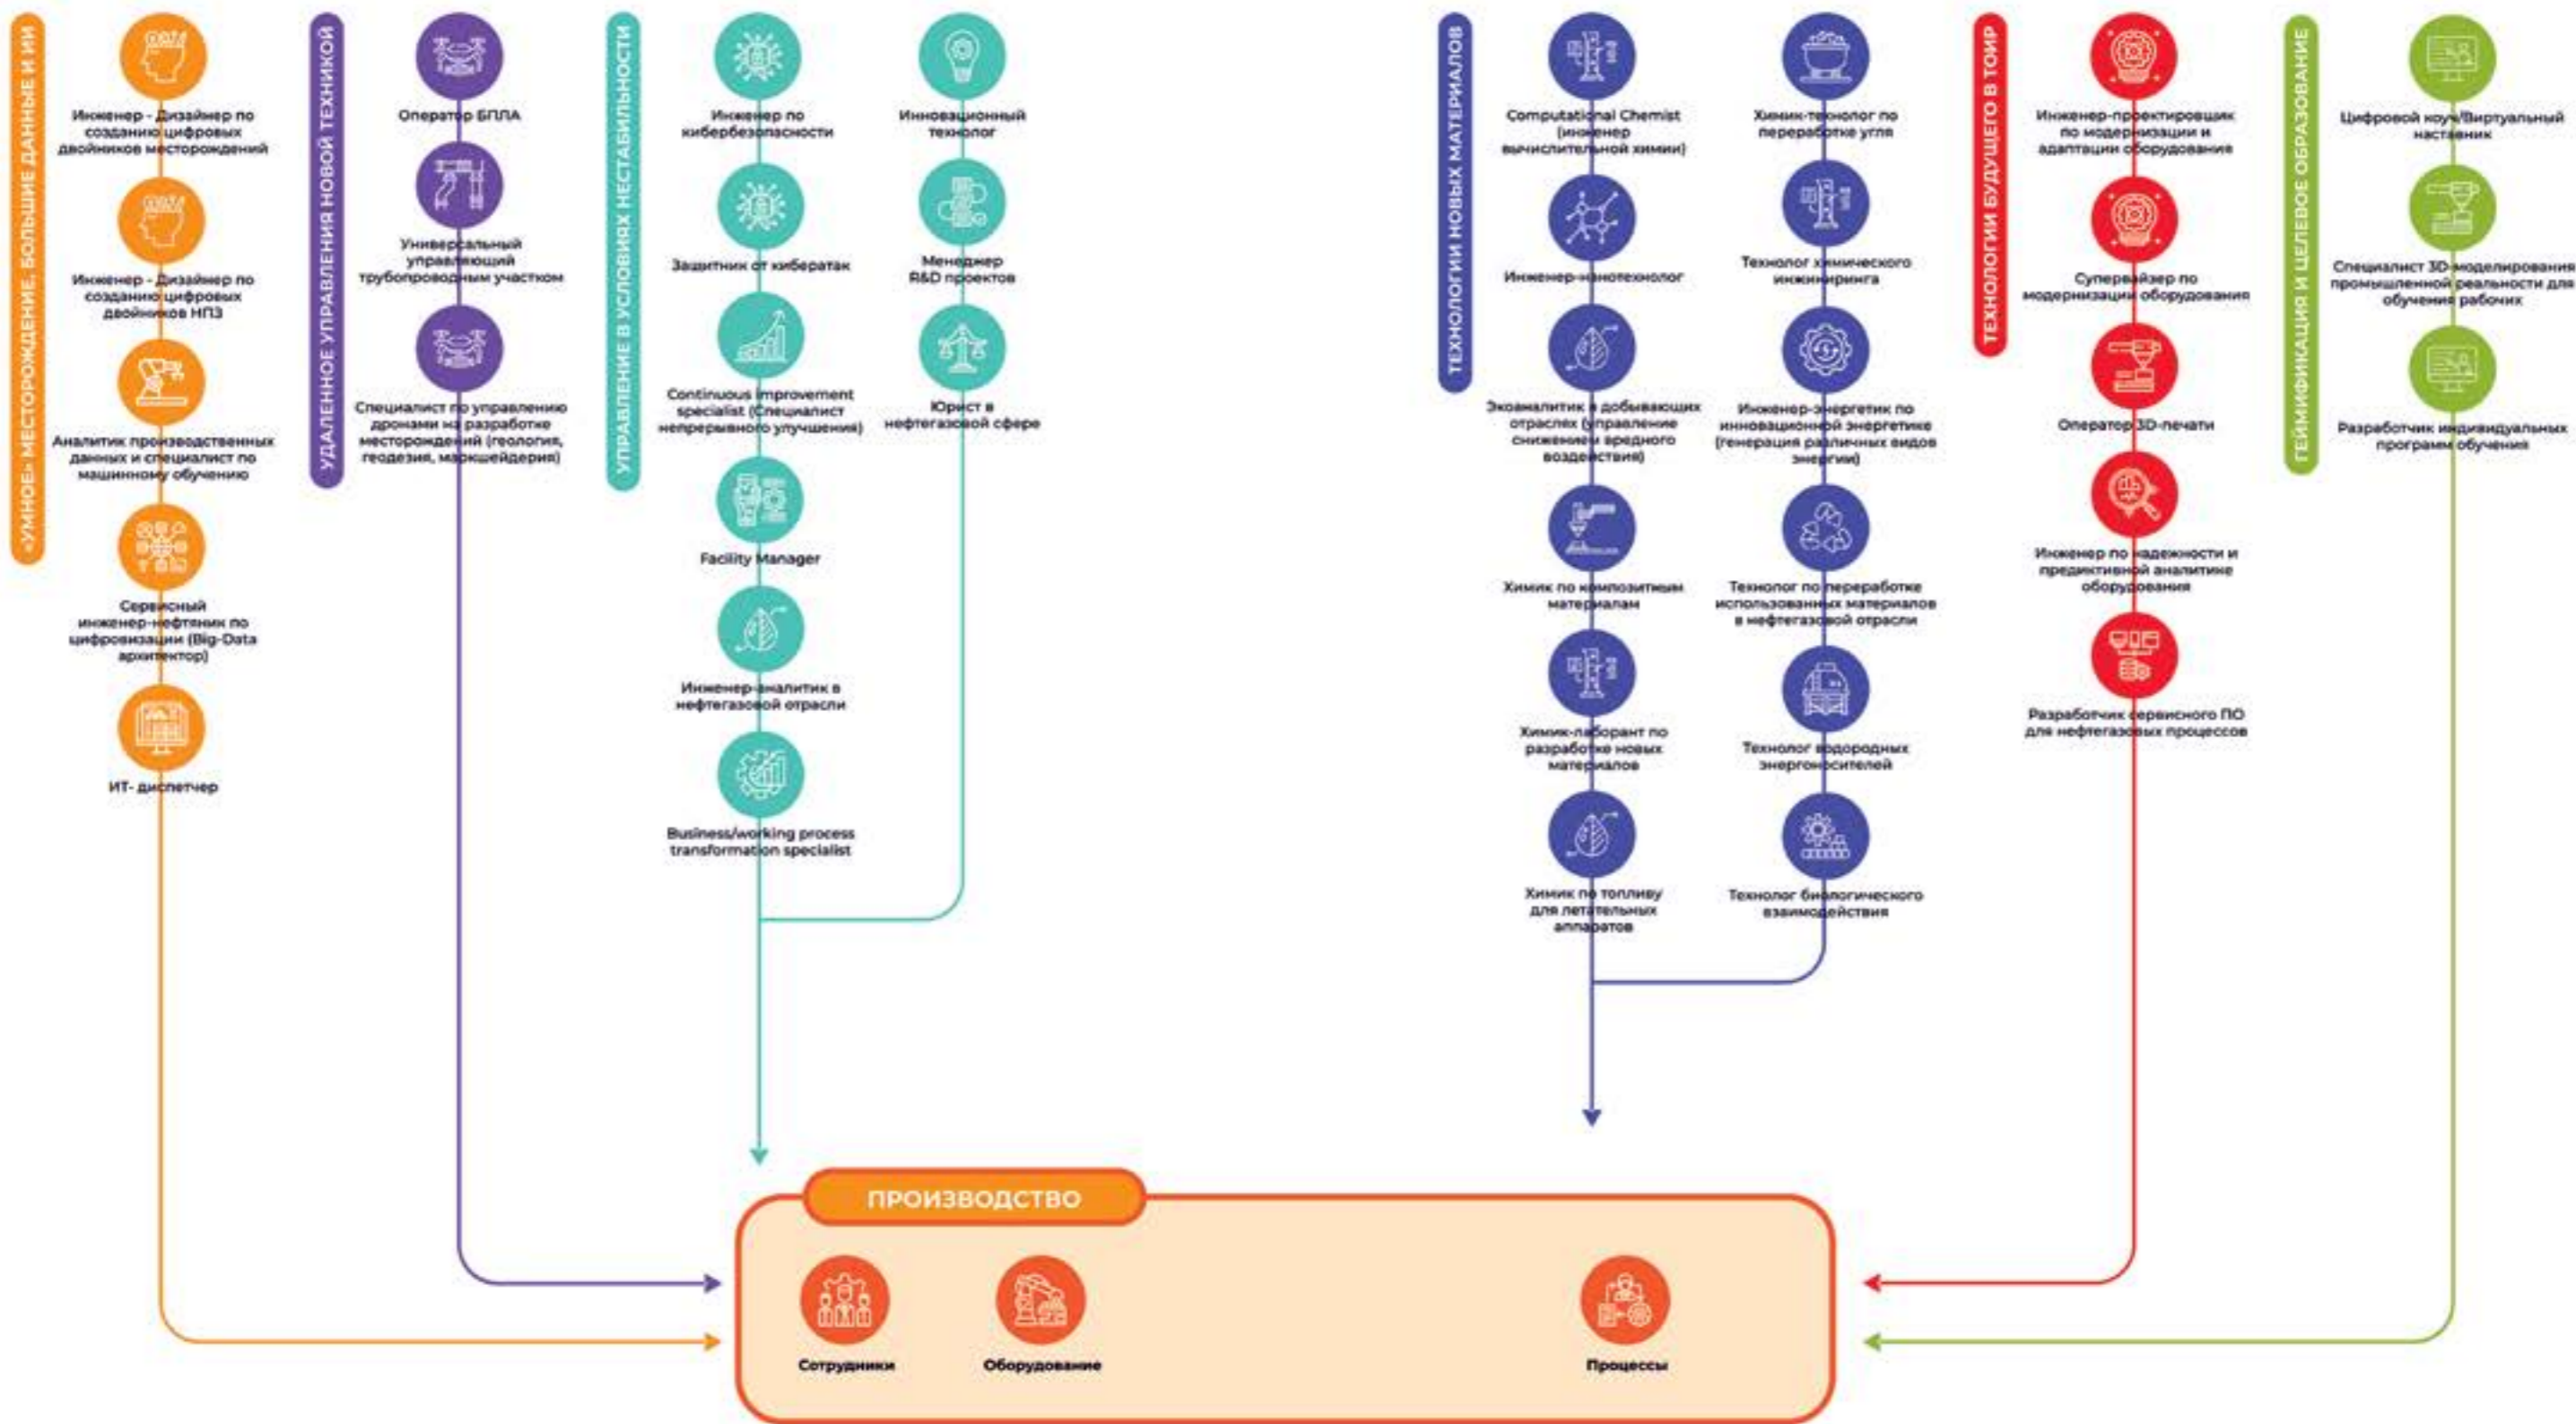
«УМНОЕ» МЕСТОРОЖДЕНИЕ, БОЛЬШИЕ ДАННЫЕ И ИИ

Инженер - Дизайнер по созданию цифровых двойников месторождений

Инженер - Дизайнер по созданию цифровых двойников НПЗ

Аналитик производственных данных и специалист по машинному обучению

Сервисный инженер-нефтяник по цифровизации (Big-Data архитектор)

ИТ- диспетчер

УДАЛЕННОЕ УПРАВЛЕНИЯ НОВОЙ ТЕХНИКОЙ

Оператор БПЛА

Универсальный управляющий трубопроводным участком

Специалист по управлению дронами на разработке месторождений (геология, геодезия, маркшейдерия)

УПРАВЛЕНИЕ В УСЛОВИЯХ НЕСТАБИЛЬНОСТИ

Инженер по кибербезопасности

Защитник от кибератак

Continuous improvement specialist (Специалист непрерывного улучшения)

Facility Manager

Инженер-аналитик в нефтегазовой отрасли

Business/working process transformation specialist

Инновационный технолог

Менеджер R&D проектов

Юрист в нефтегазовой сфере

ТЕХНОЛОГИИ НОВЫХ МАТЕРИАЛОВ

Computational Chemist (инженер вычислительной химии)

Инженер-нанотехнолог

Экоаналитик в добывающих отраслях (управление снижением вредного воздействия)

Химик по композитным материалам

Химик-лаборант по разработке новых материалов

Химик по топливу для летательных аппаратов

Химик-технолог по переработке угля

Технолог химического инжиниринга

Инженер-энергетик по инновационной энергетике (генерация различных видов энергии)

Технолог по переработке использованных материалов в нефтегазовой отрасли

Технолог водородных энергоносителей

Технолог биологического взаимодействия

ТЕХНОЛОГИИ БУДУЩЕГО В ТОИР

Инженер-проектировщик по модернизации и адаптации оборудование

Супервайзер по модернизации оборудования

Оператор 3D-печати

Инженер по надежности и предиктивной аналитике оборудования

Разработчик сервисного ПО для нефтегазовых процессов

ГЕЙМИФИКАЦИЯ И ЦЕЛЕВОЕ ОБРАЗОВАНИЕ

Цифровой коуч/Виртуальный наставник

Специалист 3D-моделирования промышленной реальности для обучения рабочих

Разработчик индивидуальных программ обучения

ПРОИЗВОДСТВО

Сотрудники

Оборудование

Процессы